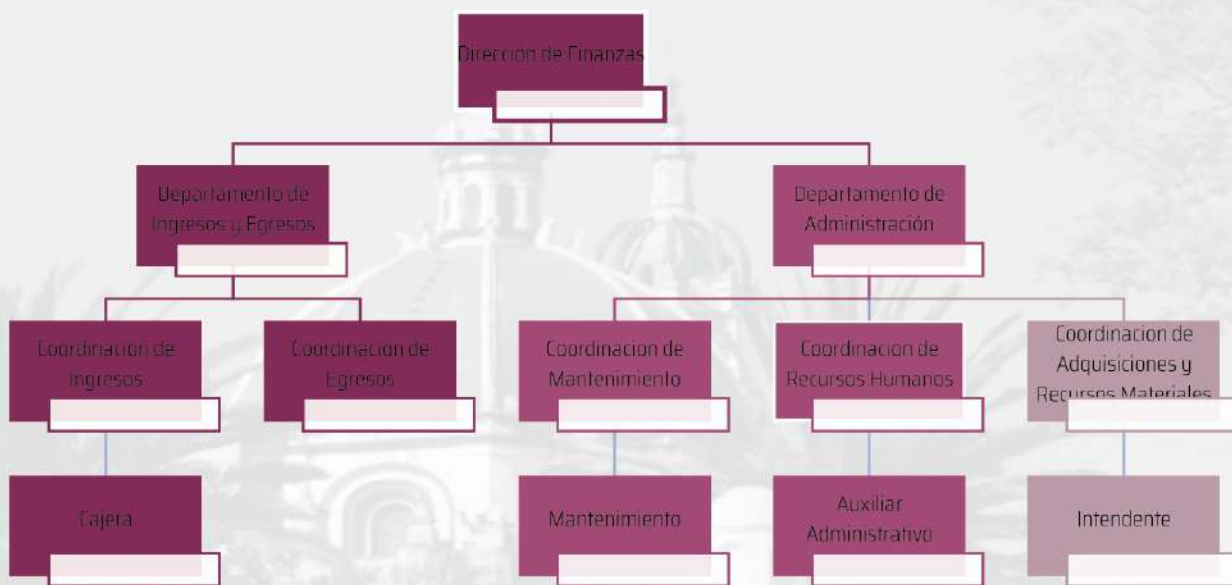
Direccion de Finanzas

Departamento de Ingresos y Egresos

Departamento de Administración

Coordinacion de Ingresos

Coordinacion de Egresos

Coordinacion de Mantenimiento

Coordinacion de Recursos Humanos

Coordinacion de Adquisiciones y Recursos Materiales

Cajera

Mantenimiento

Auxiliar Administrativo

Intendente